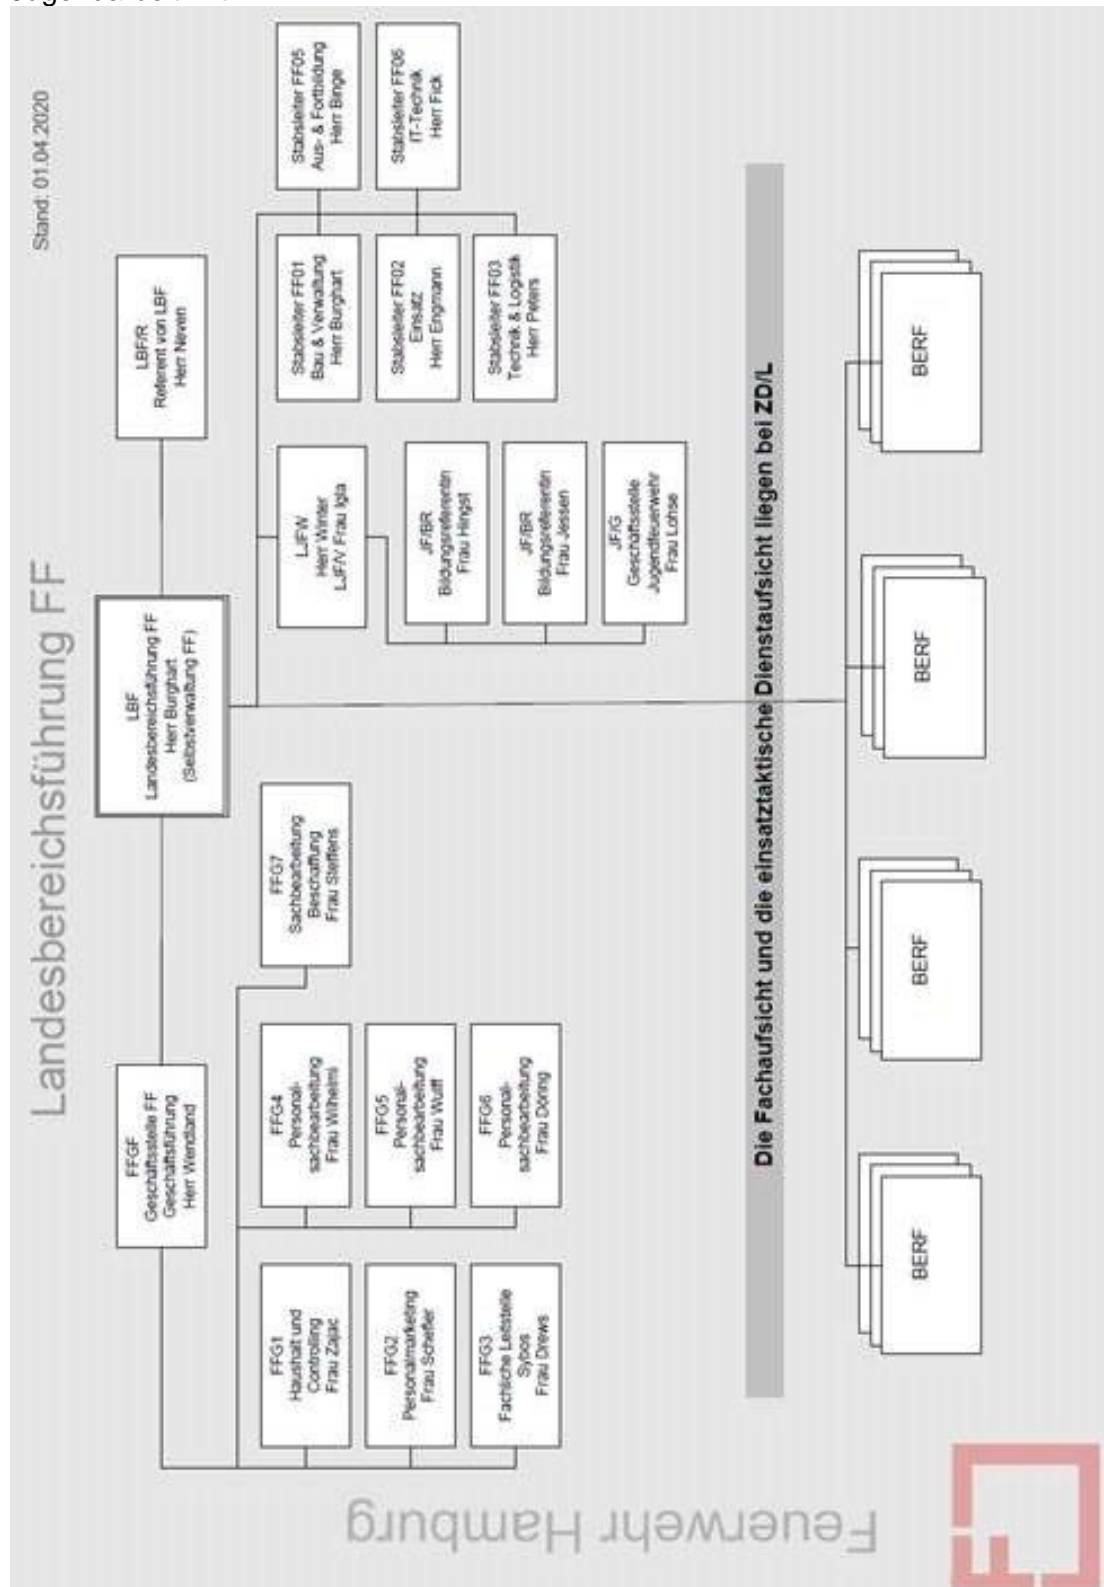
Landesbereichsführung FF

Stand: 01.04.2020

LBF
Landesbereichsführung FF
Herr Burghart
(Selbstverwaltung FF)

LBF/R
Referent von LBF
Herr Neven

FFGF
Geschäftsstelle FF
Geschäftsführung
Herr Wendland

FFG1
Haushalt und Controlling
Frau Zajac

FFG2
Personalmarketing
Frau Scheffer

FFG3
Fachliche Leitstelle Sybos
Frau Drews

FFG4
Personalsachbearbeitung
Frau Wilhelmi

FFG5
Personalsachbearbeitung
Frau Wulff

FFG6
Personalsachbearbeitung
Frau Döring

FFG7
Sachbearbeitung Beschaffung
Frau Steffens

LJFW
Herr Winter
LJF/V Frau Igla

JF/BR
Bildungsreferentin
Frau Hingst

JF/BR
Bildungsreferentin
Frau Jessen

JF/G
Geschäftsstelle Jugendfeuerwehr
Frau Lohse

Stabsleiter FF01
Bau & Verwaltung
Herr Burghart

Stabsleiter FF02
Einsatz
Herr Engmann

Stabsleiter FF03
Technik & Logistik
Herr Peters

Stabsleiter FF05
Aus- & Fortbildung
Herr Binge

Stabsleiter FF06
IT-Technik
Herr Fick

Die Fachaufsicht und die einsatztaktische Dienstaufsicht liegen bei ZD/L

BERF

BERF

BERF

BERF

Feuerwehr Hamburg